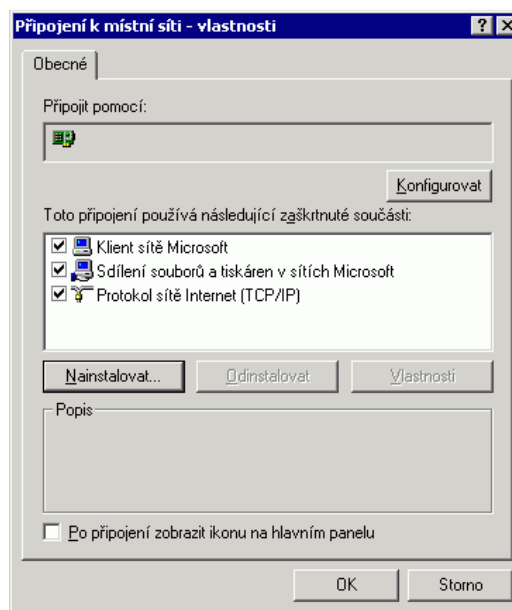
Připojení k místní síti - vlastnosti

? X

Obecné

Připojit pomocí:

Konfigurovat

Toto připojení používá následující zaškrtnuté součásti:

Klient sítě Microsoft
Sdílení souborů a tiskáren v sítích Microsoft
Protokol sítě Internet (TCP/IP)

Nainstalovat...

Odinstalovat

Vlastnosti

Popis

Po připojení zobrazit ikonu na hlavním panelu

OK

Storno